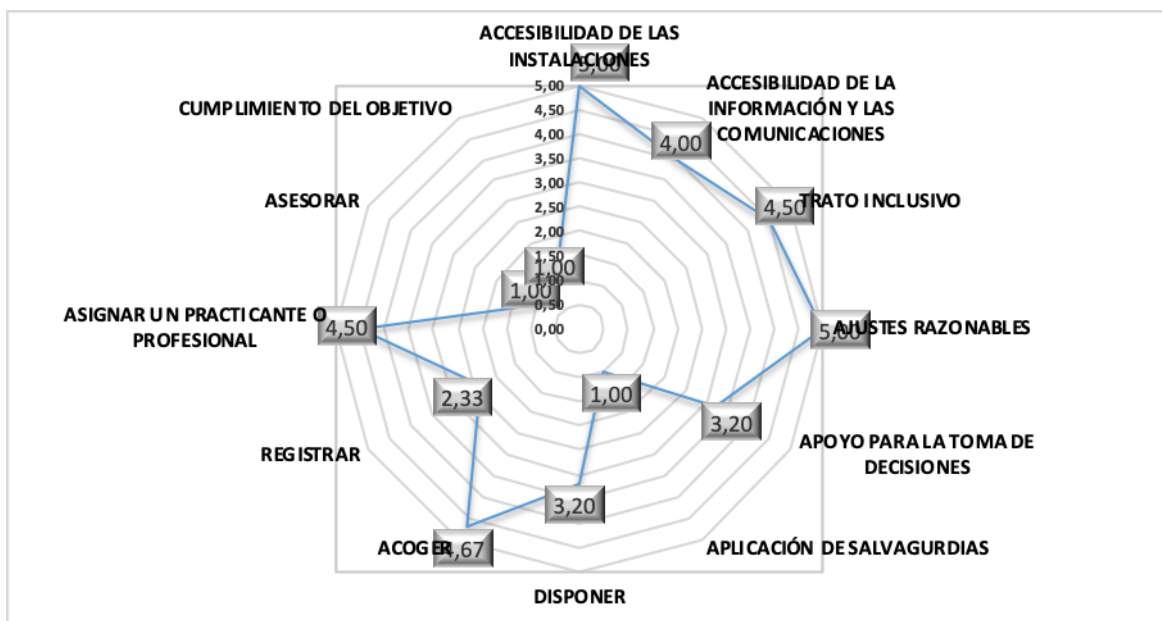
ACCESIBILIDAD DE LAS INSTALACIONES

5,00

ACCESIBILIDAD DE LA INFORMACIÓN Y LAS COMUNICACIONES

4,00

TRATO INCLUSIVO

4,50

AJUSTES RAZONABLES

5,00

APOYO PARA LA TOMA DE DECISIONES

3,20

APLICACIÓN DE SALVAGURDIAS

1,00

DISPONER

3,20

ACOGER

4,67

REGISTRAR

2,33

ASIGNAR UN PRACTICANTE O PROFESIONAL

4,50

ASESORAR

1,00

CUMPLIMIENTO DEL OBJETIVO

1,00

5,00
4,50
4,00
3,50
3,00
2,50
2,00
1,50
1,00
0,50
0,00